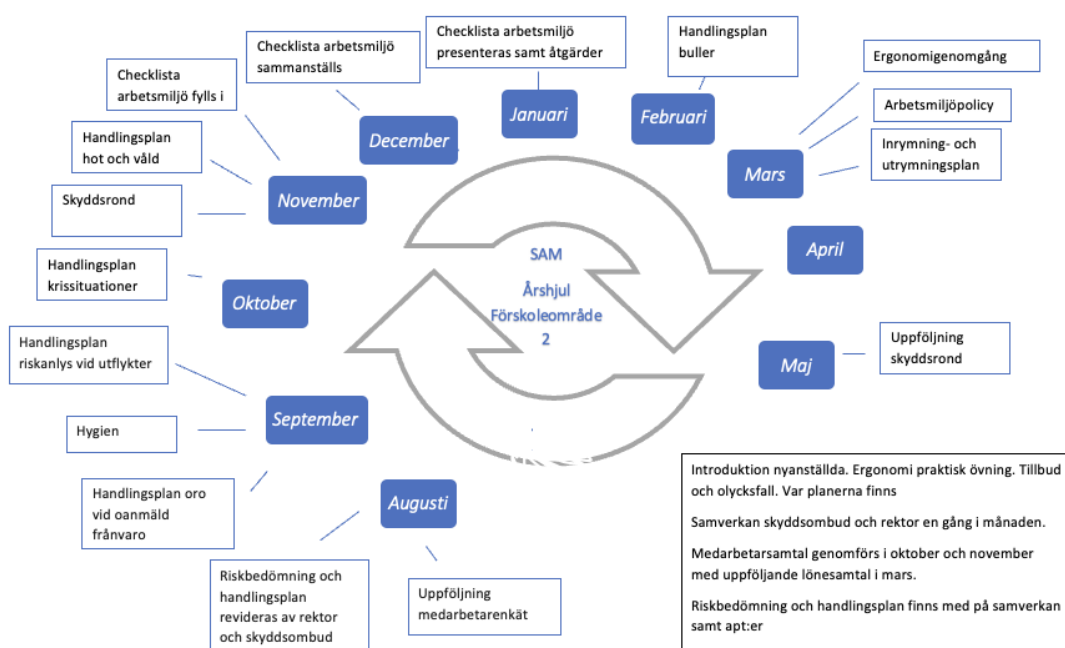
Checklista arbetsmiljö presenteras samt åtgärder

Handlingsplan buller

Checklista arbetsmiljö sammanställs

Checklista arbetsmiljö fylls i

Ergonomigenomgång

Arbetsmiljöpolicy

Inrymning- och utrymningsplan

Handlingsplan hot och våld

Januari

Februari

December

Mars

November

Skyddsrond

April

Handlingsplan krissituationer

Oktober

SAM

Årshjul Förskoleområde 2

Uppföljning skyddsrond

Maj

Handlingsplan riskanlys vid utflykter

September

Hygien

Handlingsplan oro vid oanmäld frånvaro

Augusti

Riskbedömning och handlingsplan revideras av rektor och skyddsombud

Uppföljning medarbetarenkät

Introduktion nyanställda. Ergonomi praktisk övning. Tillbud och olycksfall. Var planerna finns

Samverkan skyddsombud och rektor en gång i månaden.

Medarbetarsamtal genomförs i oktober och november med uppföljande lönesamtal i mars.

Riskbedömning och handlingsplan finns med på samverkan samt apt:er